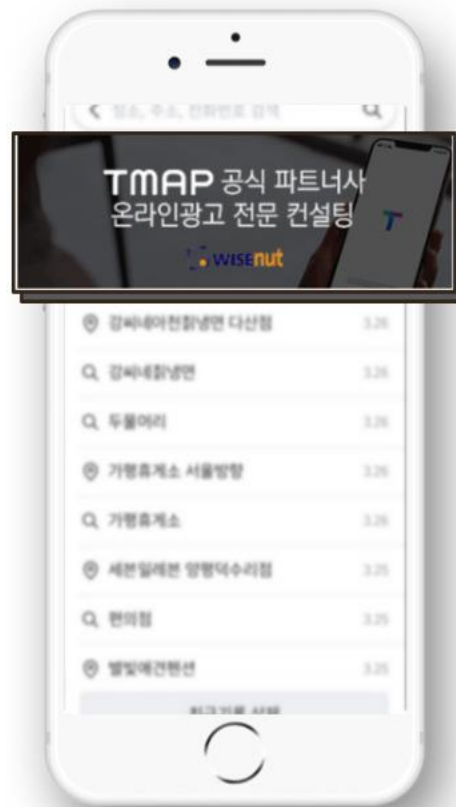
장소, 주소, 전화번호 검색

TMAP 공식 파트너사
온라인광고 전문 컨설팅

WISEnut

T

강씨네아천칡냉면 다산점 3.26

강씨네칡냉면 3.26

두물머리 3.26

가평휴게소 서울방향 3.26

가평휴게소 3.26

세븐일레븐 양평덕수리점 3.25

편의점 3.25

별빛에간펜션 3.25

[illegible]